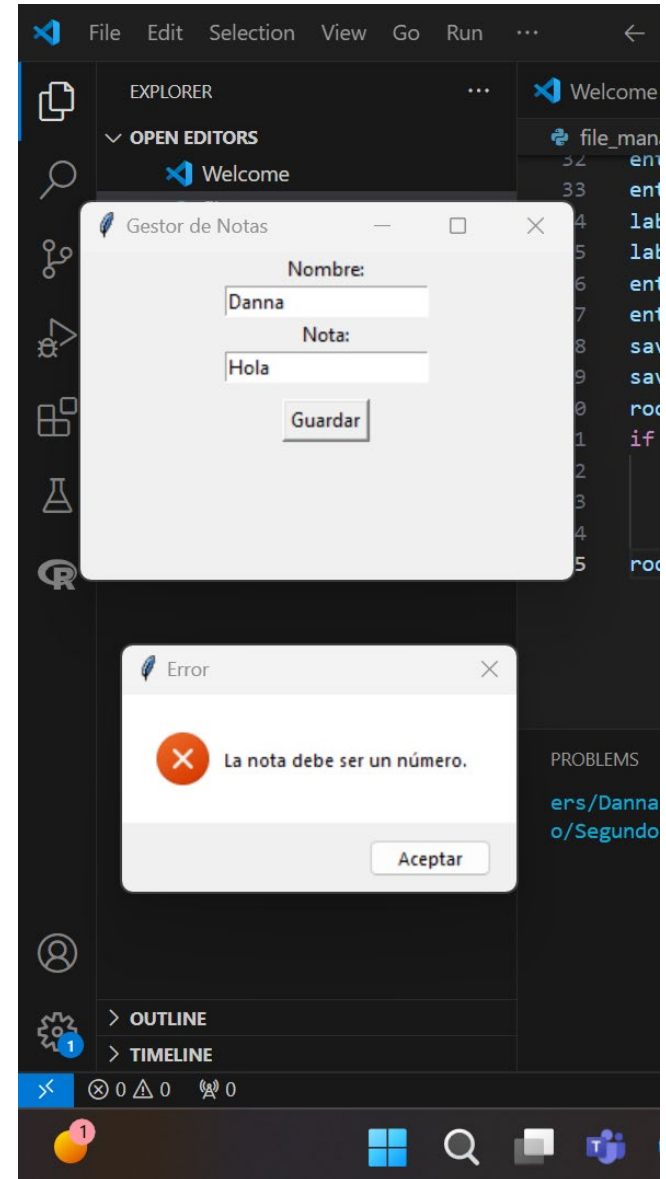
File Edit Selection View Go Run ···

EXPLORER ···

OPEN EDITORS

Welcome

Welcome

file_man

32 ent
33 ent
4 lab
5 lab
6 ent
7 ent
8 sav
9 sav
0 roo
1 if
2
3
4
5 roo

Gestor de Notas

Nombre:

Danna

Nota:

Hola

Guardar

Error

La nota debe ser un número.

Aceptar

PROBLEMS

ers/Danna
o/Segundo

1

OUTLINE

TIMELINE

⊗ 0 ⚠ 0 0

1